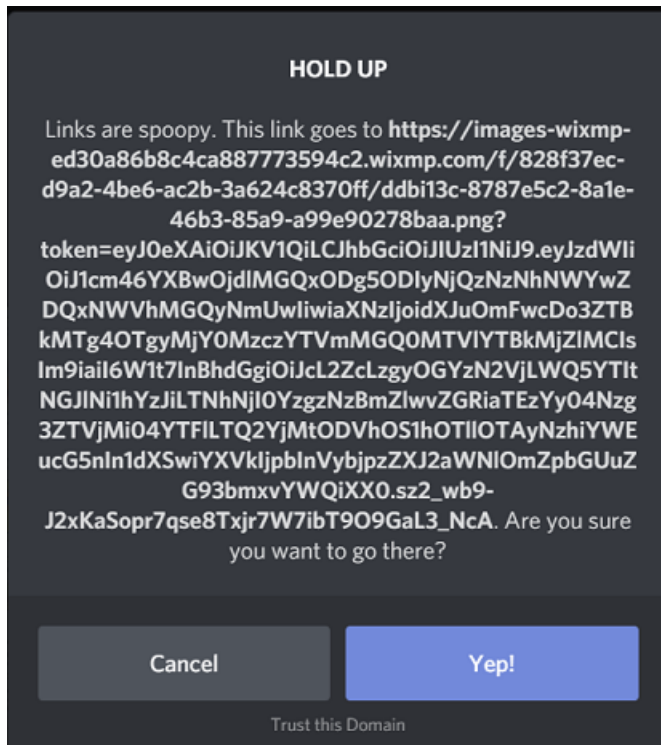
HOLD UP

Links are spoopy. This link goes to https://images-wixmp-ed30a86b8c4ca887773594c2.wixmp.com/f/828f37ec-d9a2-4be6-ac2b-3a624c8370ff/ddbi13c-8787e5c2-8a1e-46b3-85a9-a99e90278baa.png?token=eyJ0eXAiOiJKV1QiLCJhbGciOiJIUzI1NiJ9.eyJzdWIiOiJ1cm46YXBwOjdlMGQxODg5ODIyNjQzNzNhNWYwZDQxNWVhMGQyNmUwIiwiaXNzIjoidXJuOmFwcDo3ZTBkMTg4OTgyMjY0MzczYTVmMGQ0MTVlYTBkMjZlMCIsIm9iaiI6W1t7InBhdGgiOiJcL2ZcLzgyOGYzN2VjLWQ5YTItNGJlNi1hYzJiLTNhNjI0YzgzNzBmZlwvZGRiaTEzYy04Nzg3ZTVjMi04YTFlLTQ2YjMtODVhOS1hOTllOTAyNzhiYWEucG5nIn1dXSwiYXVkIjpbInVybjpzZXJ2aWNlOmZpbGUuZG93bmxvYWQiXX0.sz2_wb9-J2xKaSopr7qse8Txjr7W7ibT9O9GaL3_NcA. Are you sure you want to go there?

Cancel

Yep!

Trust this Domain